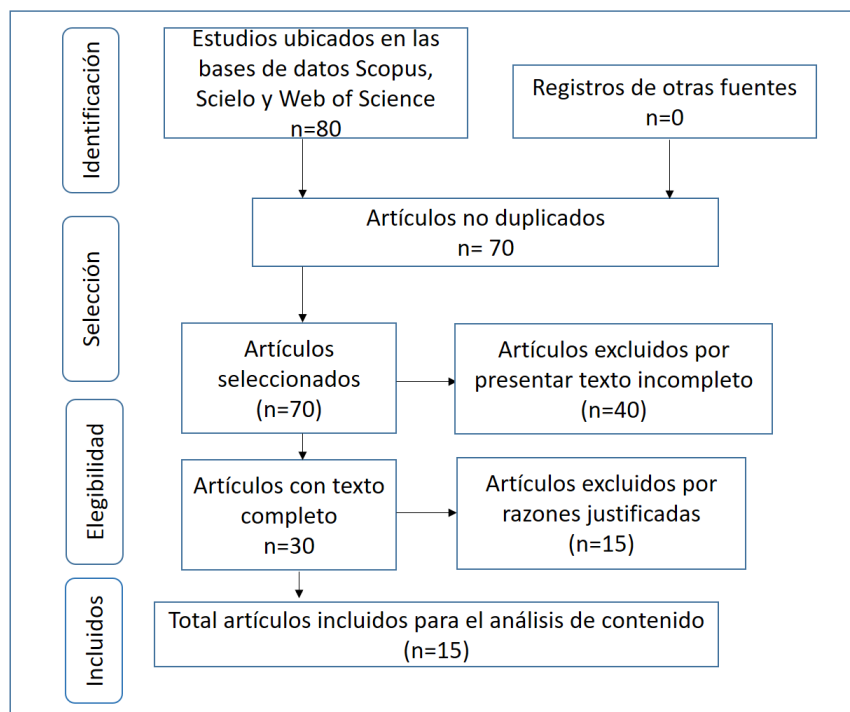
Identificación

Estudios ubicados en las bases de datos Scopus, Scielo y Web of Science
n=80

Registros de otras fuentes
n=0

Selección

Artículos no duplicados
n= 70

Artículos seleccionados
(n=70)

Artículos excluidos por presentar texto incompleto
(n=40)

Elegibilidad

Artículos con texto completo
n=30

Artículos excluidos por razones justificadas
(n=15)

Incluidos

Total artículos incluidos para el análisis de contenido
(n=15)